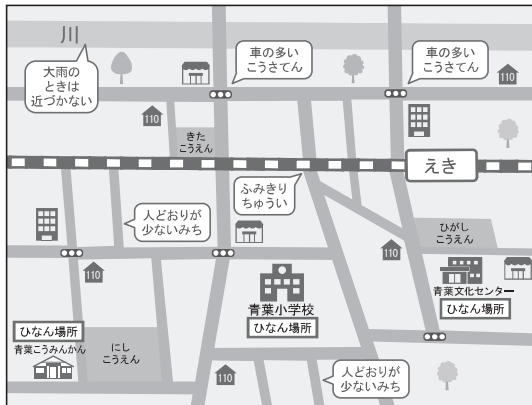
川

大雨のときは近づかない

車の多いこうさてん

車の多いこうさてん

110

110

きたこうえん

えき

ふみきりちゅうい

人どおりが少ないみち

110

ひがしこうえん

110

110

青葉小学校
ひなん場所

青葉文化センター
ひなん場所

ひなん場所
青葉こうみんかん

にしこうえん

110

人どおりが少ないみち